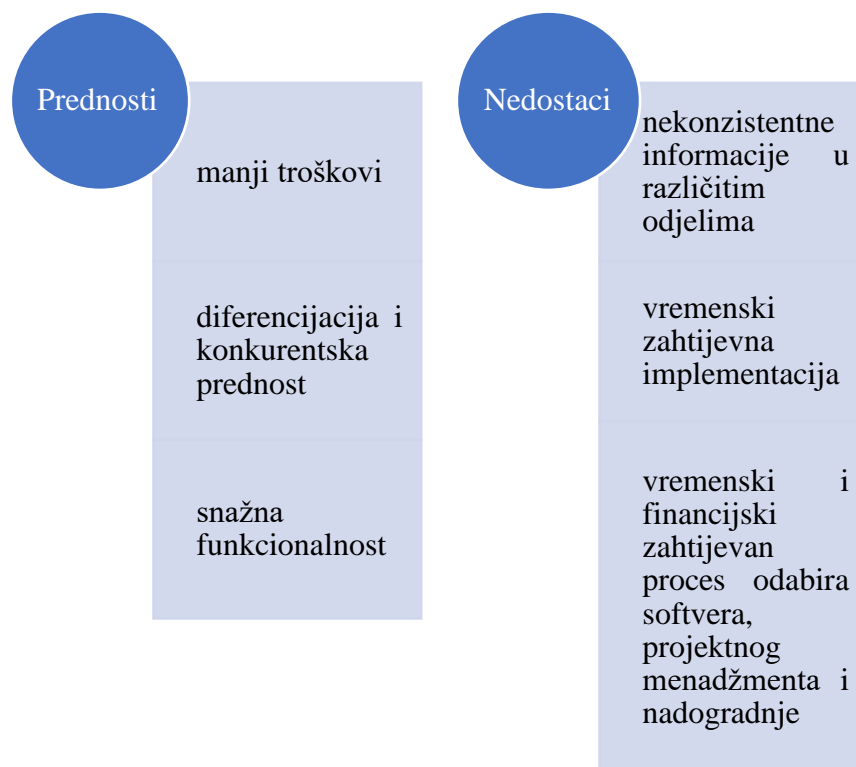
Prednosti

manji troškovi

diferencijacija i konkurentska prednost

snažna funkcionalnost

Nedostaci

nekonzistentne informacije u različitim odjelima

vremenski zahtijevna implementacija

vremenski i financijski zahtijevan proces odabira softvera, projektnog menadžmenta i nadogradnje